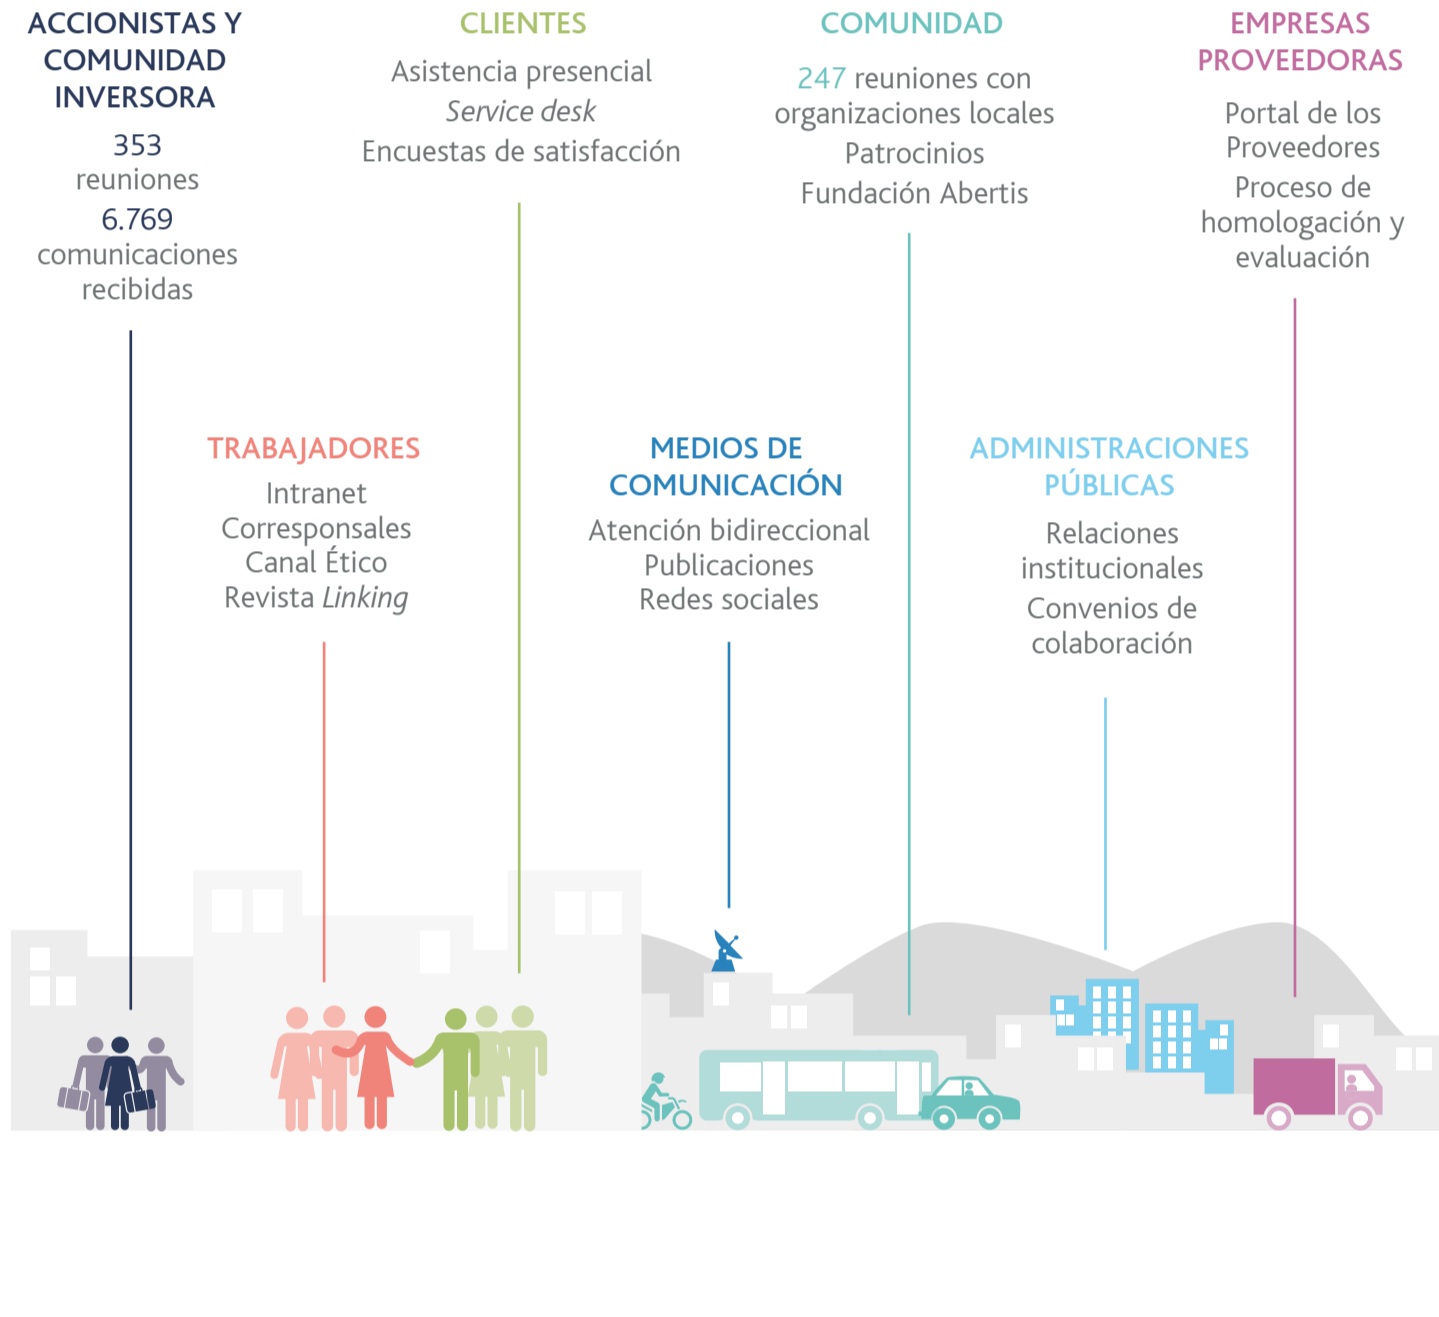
ACCIONISTAS Y COMUNIDAD INVERSORA

353 reuniones

6.769 comunicaciones recibidas

CLIENTES

Asistencia presencial

*Service desk*

Encuestas de satisfacción

COMUNIDAD

247 reuniones con organizaciones locales

Patrocinios

Fundación Abertis

EMPRESAS PROVEEDORAS

Portal de los Proveedores

Proceso de homologación y evaluación

TRABAJADORES

Intranet

Corresponsales

Canal Ético

Revista *Linking*

MEDIOS DE COMUNICACIÓN

Atención bidireccional

Publicaciones

Redes sociales

ADMINISTRACIONES PÚBLICAS

Relaciones institucionales

Convenios de colaboración